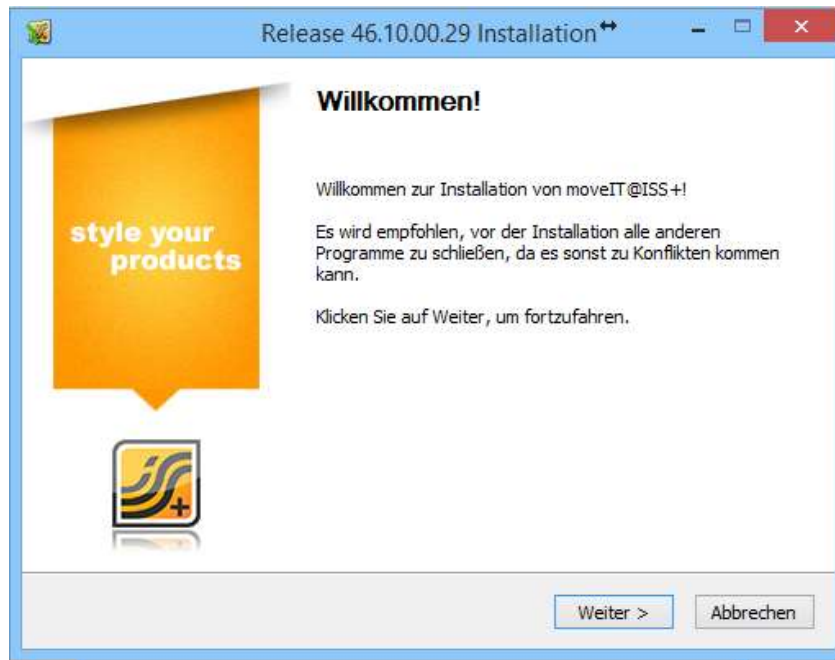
Release 46.10.00.29 Installation

style your products

Willkommen!

Willkommen zur Installation von moveIT@ISS+!

Es wird empfohlen, vor der Installation alle anderen Programme zu schließen, da es sonst zu Konflikten kommen kann.

Klicken Sie auf Weiter, um fortzufahren.

Weiter >

Abbrechen